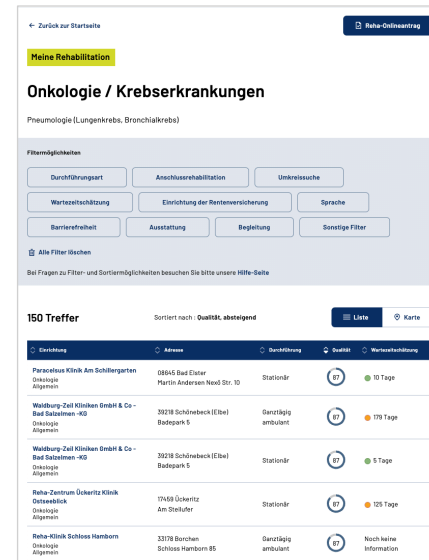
← Zurück zur Startseite

Reha-Onlineantrag

Meine Rehabilitation

Onkologie / Krebserkrankungen

Pneumologie (Lungenkrebs, Bronchialkrebs)

Filtermöglichkeiten

Durchführungsart
Anschlussrehabilitation
Umkreissuche
Wartezeitschätzung
Einrichtung der Rentenversicherung
Sprache
Barrierefreiheit
Ausstattung
Begleitung
Sonstige Filter

Alle Filter löschen

Bei Fragen zu Filter- und Sortiermöglichkeiten besuchen Sie bitte unsere Hilfe-Seite

150 Treffer

Sortiert nach : Qualität, absteigend

Liste
Karte

| Einrichtung | Adresse | Durchführung | Qualität | Wartezeitschätzung |
|---|---|---|---|---|
| Paracelsus Klinik Am Schillergarten Onkologie Allgemein | 08645 Bad Elster Martin Andersen Nexö Str. 10 | Stationär | 87 | 10 Tage |
| Waldburg-Zeil Kliniken GmbH & Co - Bad Salzelmen -KG Onkologie Allgemein | 39218 Schönebeck (Elbe) Badepark 5 | Ganztägig ambulant | 87 | 178 Tage |
| Waldburg-Zeil Kliniken GmbH & Co - Bad Salzelmen -KG Onkologie Allgemein | 39218 Schönebeck (Elbe) Badepark 5 | Stationär | 87 | 5 Tage |
| Reha-Zentrum Ückeritz Klinik Ostseeblick Onkologie Allgemein | 17459 Ückeritz Am Steilufer | Stationär | 87 | 125 Tage |
| Reha-Klinik Schloss Hamborn Onkologie Allgemein | 33178 Borchen Schloss Hamborn 85 | Ganztägig ambulant | 87 | Noch keine Information |